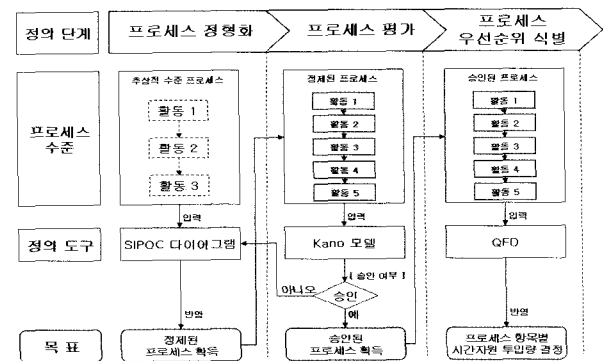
정의 단계

프로세스 정형화

프로세스 평가

프로세스 우선순위 식별

프로세스 수준

추상적 수준 프로세스

활동 1

활동 2

활동 3

정제된 프로세스

활동 1

활동 2

활동 3

활동 4

활동 5

승인된 프로세스

활동 1

활동 2

활동 3

활동 4

활동 5

입력

입력

입력

정의 도구

SIPOC 다이어그램

Kano 모델

QFD

[ 승인 여부 ]

아니오

승인

예

반영

반영

목 표

정제된 프로세스 확득

승인된 프로세스 획득

프로세스 항목별 시간자원 투입량 결정